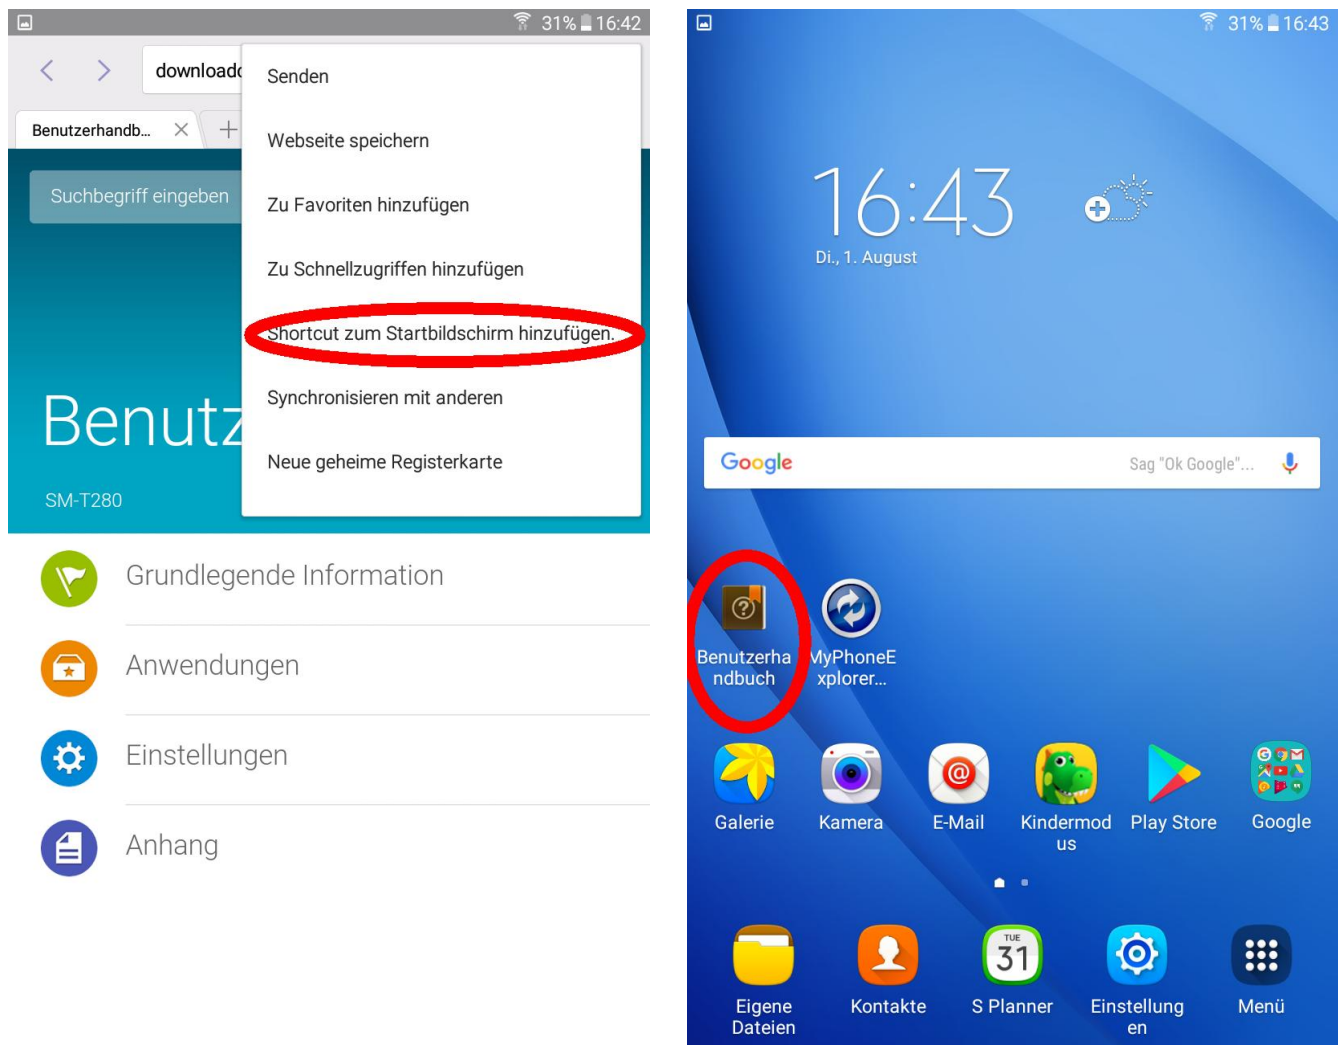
31% 16:42

downloadc

Benutzerhandb...

Suchbegriff eingeben

Benutz

SM-T280

Senden

Webseite speichern

Zu Favoriten hinzufügen

Zu Schnellzugriffen hinzufügen

Shortcut zum Startbildschirm hinzufügen.

Synchronisieren mit anderen

Neue geheime Registerkarte

Grundlegende Information

Anwendungen

Einstellungen

Anhang

31% 16:43

16:43

Di., 1. August

Google

Sag "Ok Google"...

Benutzerhandbuch

MyPhoneExplorer...

Galerie

Kamera

E-Mail

Kindermodus

Play Store

Google

Eigene Dateien

Kontakte

TUE 31

S Planner

Einstellungen

Menü